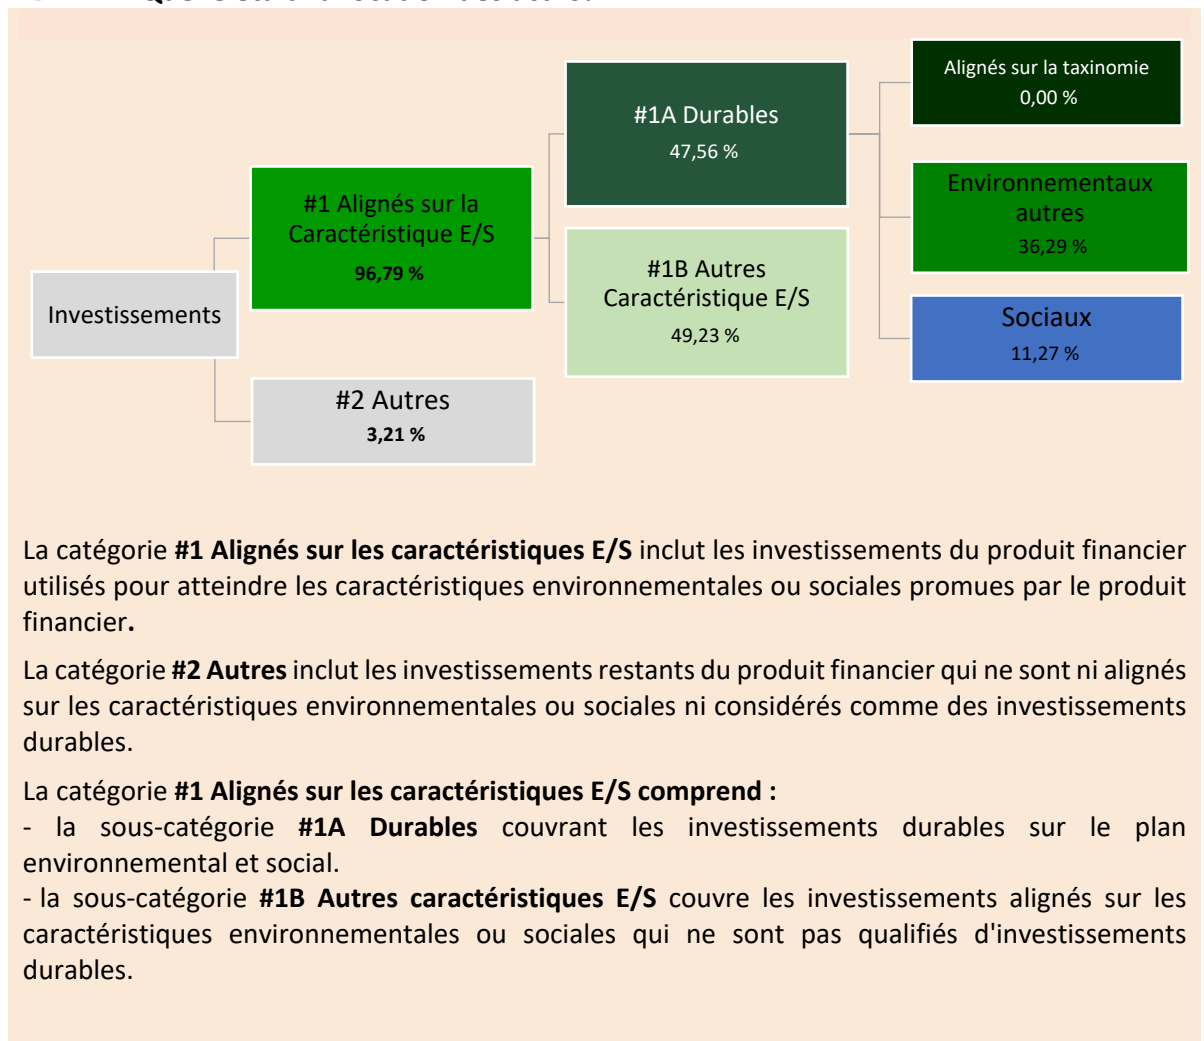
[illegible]

Investissements

#1 Alignés sur la Caractéristique E/S
**96,79 %**

#2 Autres
**3,21 %**

#1A Durables
47,56 %

#1B Autres Caractéristique E/S
49,23 %

Alignés sur la taxinomie
0,00 %

Environnementaux autres
36,29 %

Sociaux
11,27 %

La catégorie **#1 Alignés sur les caractéristiques E/S** inclut les investissements du produit financier utilisés pour atteindre les caractéristiques environnementales ou sociales promues par le produit financier**.**

La catégorie **#2 Autres** inclut les investissements restants du produit financier qui ne sont ni alignés sur les caractéristiques environnementales ou sociales ni considérés comme des investissements durables.

La catégorie **#1 Alignés sur les caractéristiques E/S comprend :**
- la sous-catégorie **#1A Durables** couvrant les investissements durables sur le plan environnemental et social.
- la sous-catégorie **#1B Autres caractéristiques E/S** couvre les investissements alignés sur les caractéristiques environnementales ou sociales qui ne sont pas qualifiés d'investissements durables.